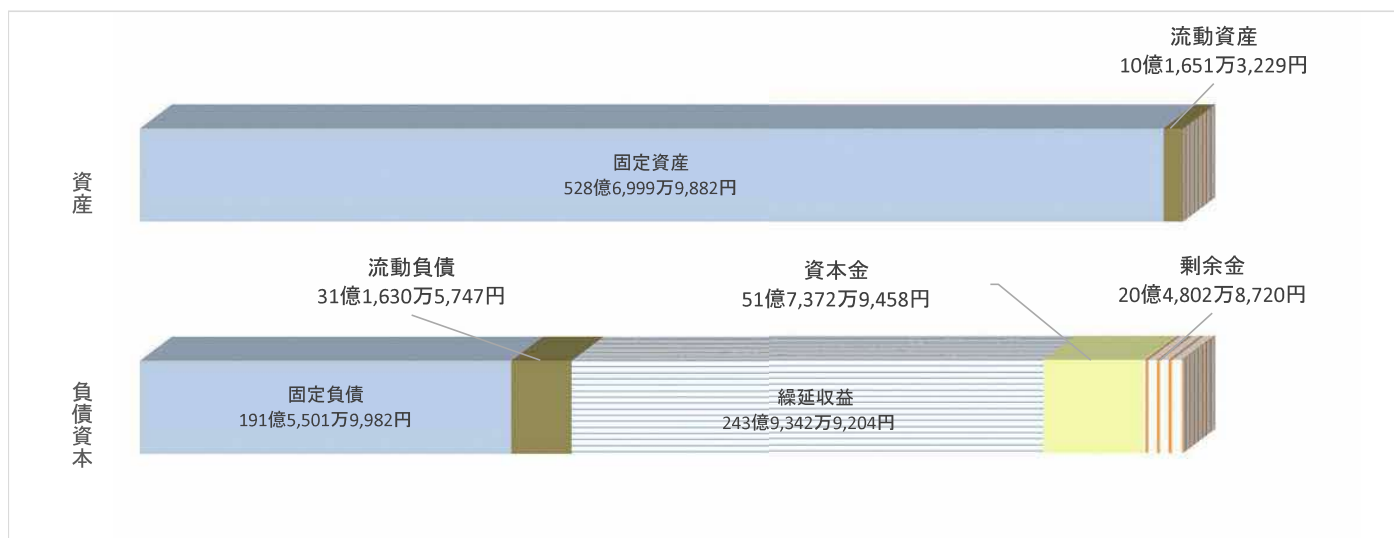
流動資産
10億1,651万3,229円

資産

固定資産
528億6,999万9,882円

流動負債
31億1,630万5,747円

資本金
51億7,372万9,458円

剰余金
20億4,802万8,720円

負債資本

固定負債
191億5,501万9,982円

繰延収益
243億9,342万9,204円